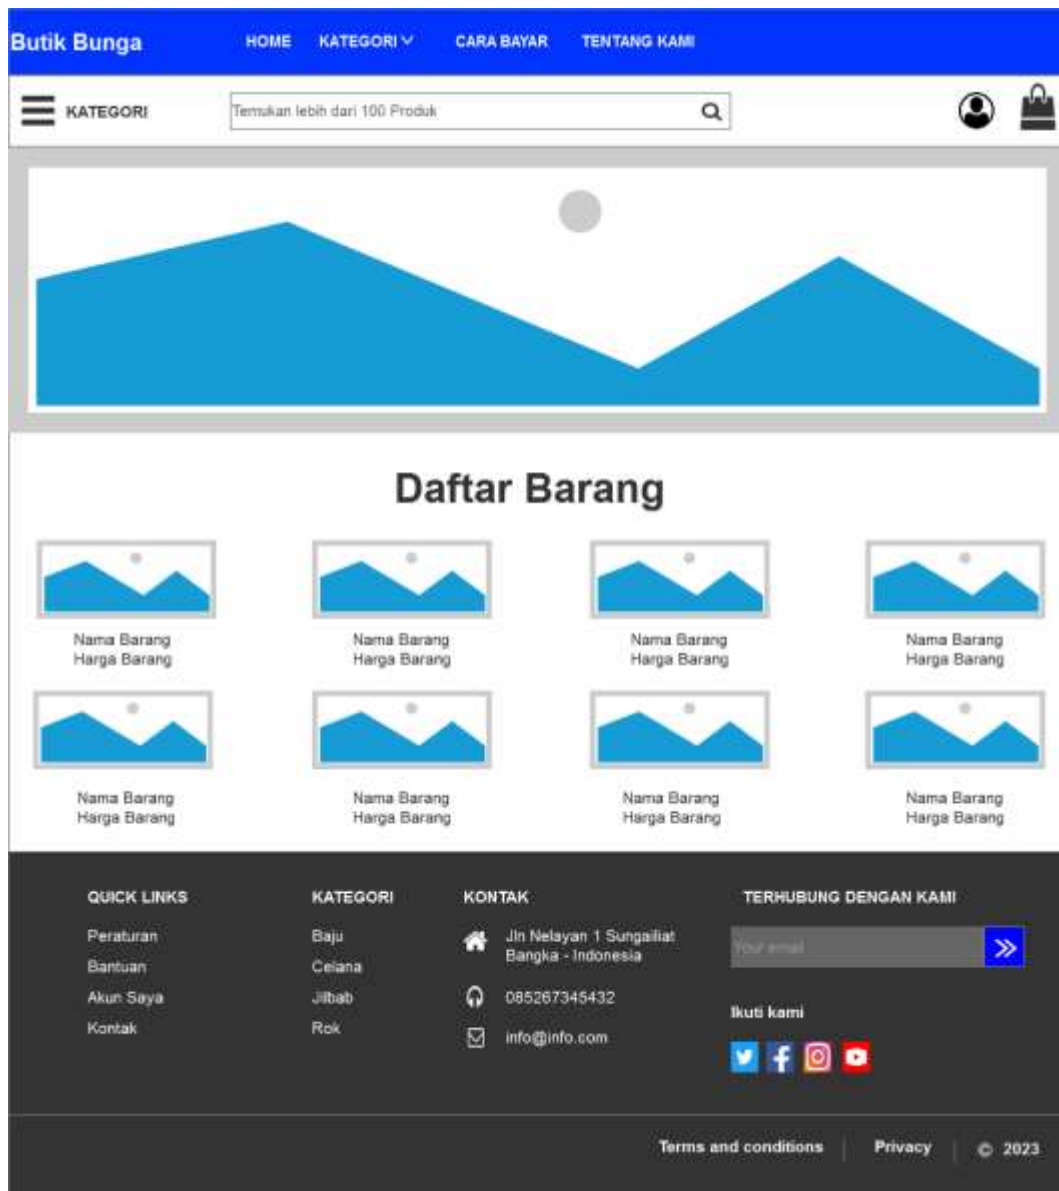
Butik Bunga HOME KATEGORI CARA BAYAR TENTANG KAMI

KATEGORI Temukan lebih dari 100 Produk

Daftar Barang

Nama Barang
Harga Barang

Nama Barang
Harga Barang

Nama Barang
Harga Barang

Nama Barang
Harga Barang

Nama Barang
Harga Barang

Nama Barang
Harga Barang

Nama Barang
Harga Barang

Nama Barang
Harga Barang

QUICK LINKS
Peraturan
Bantuan
Akun Saya
Kontak

KATEGORI
Baju
Celana
Jilbab
Rok

KONTAK
Jln Nelayan 1 Sungailiat Bangka - Indonesia
085267345432
info@info.com

TERHUBUNG DENGAN KAMI
Your email
Ikuti kami

Terms and conditions | Privacy | © 2023